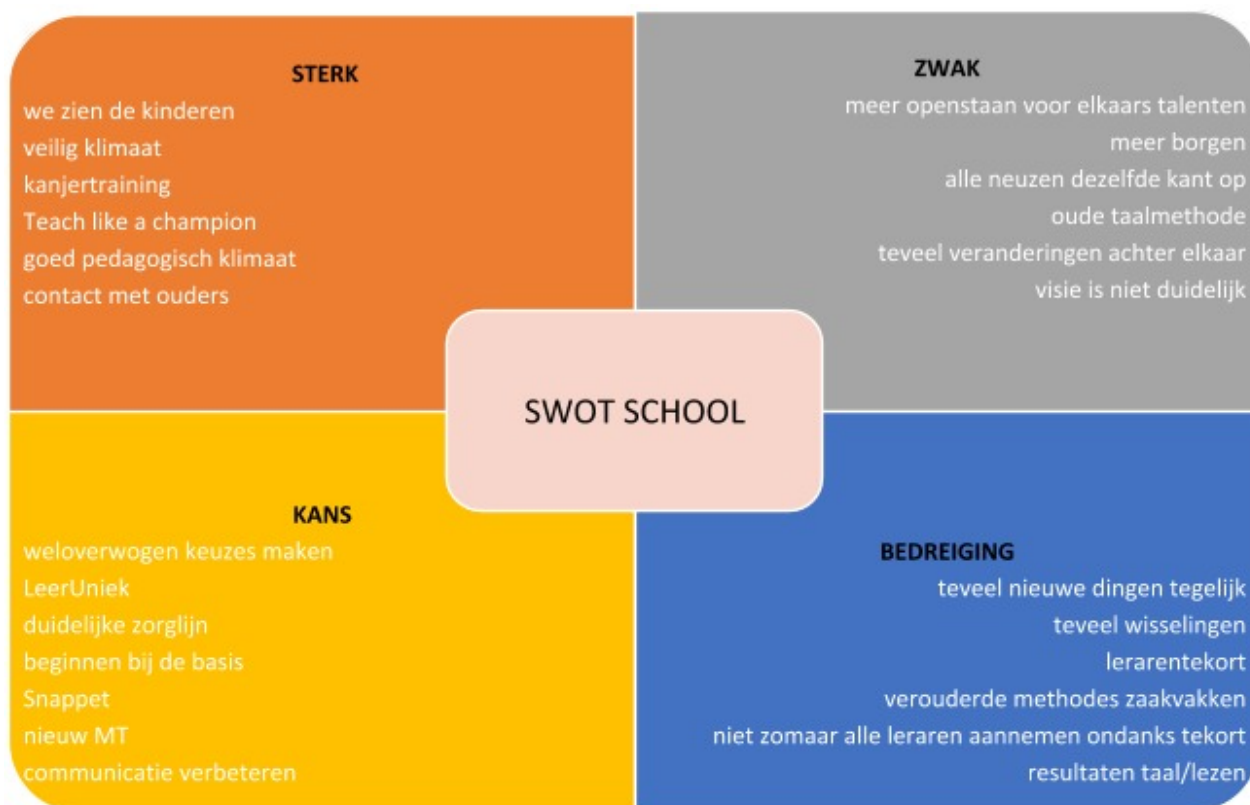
STERK
we zien de kinderen
veilig klimaat
kanjertraining
Teach like a champion
goed pedagogisch klimaat
contact met ouders

ZWAK
meer openstaan voor elkaars talenten
meer borgen
alle neuzen dezelfde kant op
oude taalmethode
teveel veranderingen achter elkaar
visie is niet duidelijk

SWOT SCHOOL

KANS
weloverwogen keuzes maken
LeerUniek
duidelijke zorglijn
beginnen bij de basis
Snappet
nieuw MT
communicatie verbeteren

BEDREIGING
teveel nieuwe dingen tegelijk
teveel wisselingen
lerarentekort
verouderde methodes zaakvakken
niet zomaar alle leraren aannemen ondanks tekort
resultaten taal/lezen